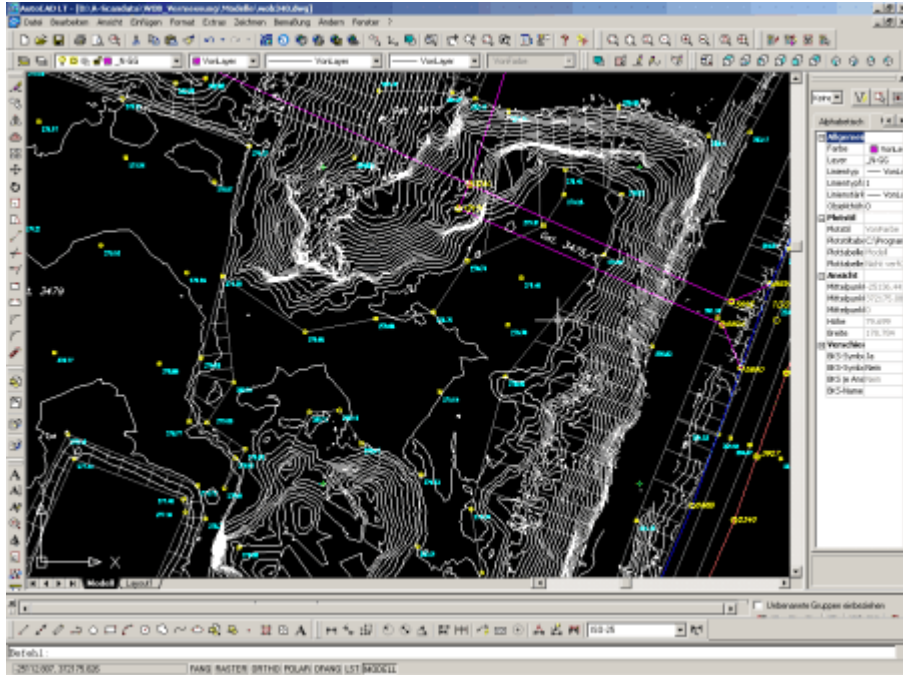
AutoCAD LT - [H:\A-Scandata\WEB Vermessung\Modelle\web340.dwg]
Datei Bearbeiten Ansicht Einfügen Format Extras Zeichnen Bemaßung Ändern Fenster ?

_N-GG
VonLayer
VonLayer
VonLayer
VonFarbe

Keine
Alphabetisch
Allgemein
Farbe VonLa
Layer _N-GG
Linientyp VonL
Linientypf 1
Linienstärk VonL
Objekthöh 0
Plotstil
Plotstil VonFarbe
Plotstiltabe C:\Progra
Plotstilbelle Modell
Plotstiltabe Nicht verfü
Ansicht
Mittelpunkt 25130,44
Mittelpunkt 372175,88
Mittelpunkt 0
Höhe 79,699
Breite 170,764
Verschiedene
BKS-Symbol Ja
BKS-Symbol Nein
BKS je Anz Nein
BKS-Name

3479
3478
3475

Modell Layout1

Unbenannte Gruppen einbeziehen

ISO-25

Befehl:
-25712,007, 372175,835 FANG RASTER ORTHO POLAR OFANG LST MODELL